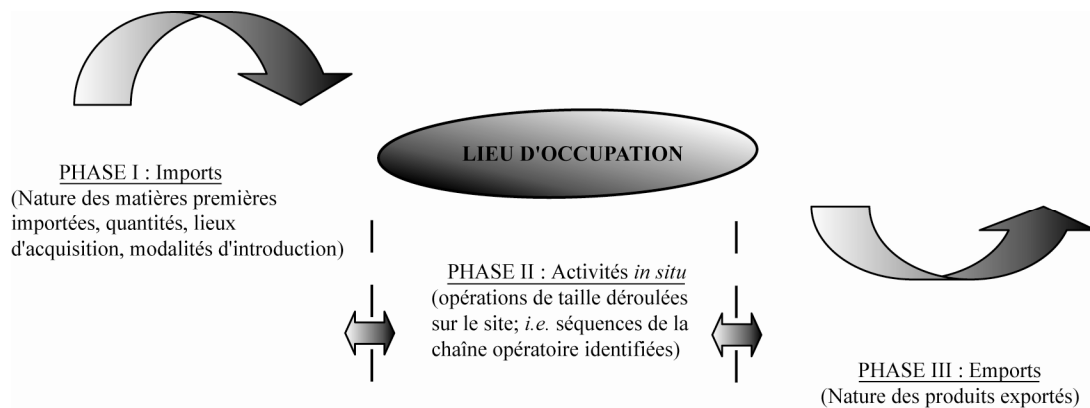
LIEU D'OCCUPATION

PHASE I : Imports
(Nature des matières premières importées, quantités, lieux d'acquisition, modalités d'introduction)

PHASE II : Activités *in situ*
(opérations de taille déroulées sur le site; *i.e.* séquences de la chaîne opératoire identifiées)

PHASE III : Emports
(Nature des produits exportés)